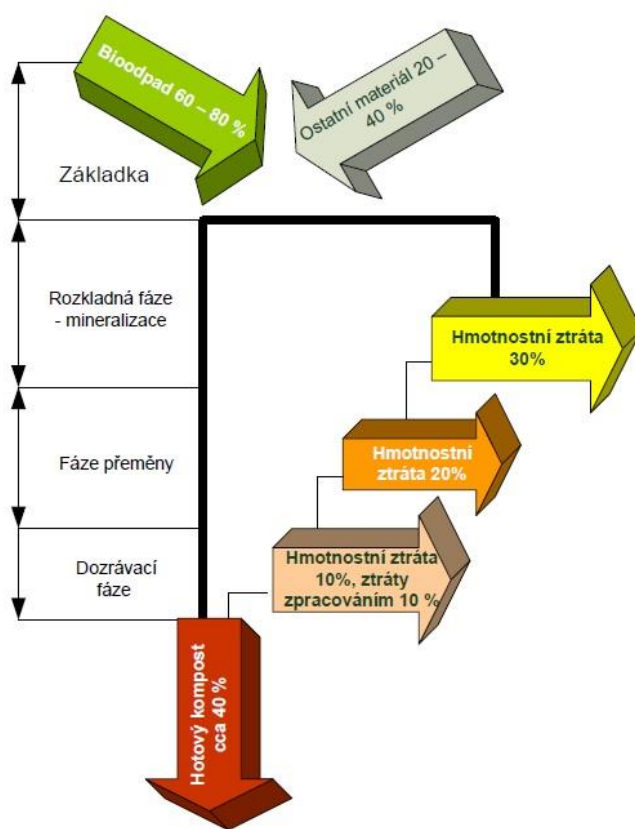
Bioodpad 60 – 80 %

Ostatní materiál 20 – 40 %

Základka

Rozkladná fáze - mineralizace

Fáze přeměny

Dozrávací fáze

Hmotnostní ztráta 30%

Hmotnostní ztráta 20%

Hmotnostní ztráta 10%, ztráty zpracováním 10 %

Hotový kompost cca 40 %